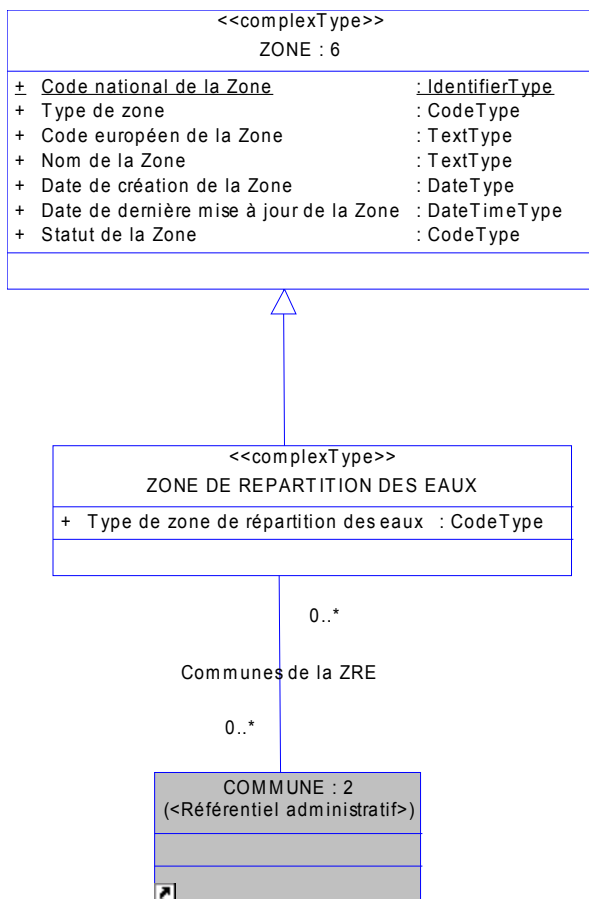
<<complexType>>
ZONE : 6

+ Code national de la Zone : IdentifierType
+ Type de zone : CodeType
+ Code européen de la Zone : TextType
+ Nom de la Zone : TextType
+ Date de création de la Zone : DateType
+ Date de dernière mise à jour de la Zone : DateTimeType
+ Statut de la Zone : CodeType

<<complexType>>
ZONE DE REPARTITION DES EAUX

+ Type de zone de répartition des eaux : CodeType

0..*

Communes de la ZRE

0..*

COMMUNE : 2
(<Référentiel administratif>)